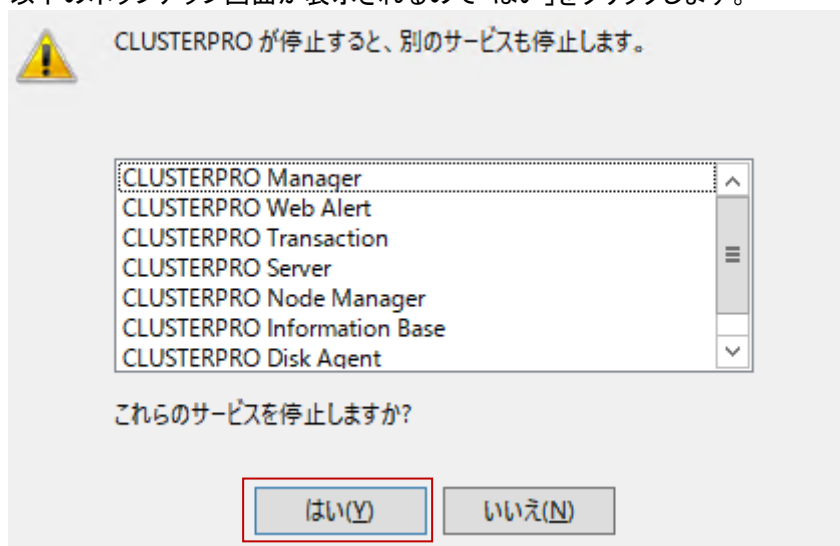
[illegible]

CLUSTERPRO が停止すると、別のサービスも停止します。

CLUSTERPRO Manager
CLUSTERPRO Web Alert
CLUSTERPRO Transaction
CLUSTERPRO Server
CLUSTERPRO Node Manager
CLUSTERPRO Information Base
CLUSTERPRO Disk Agent

これらのサービスを停止しますか?

はい(Y)

いいえ(N)